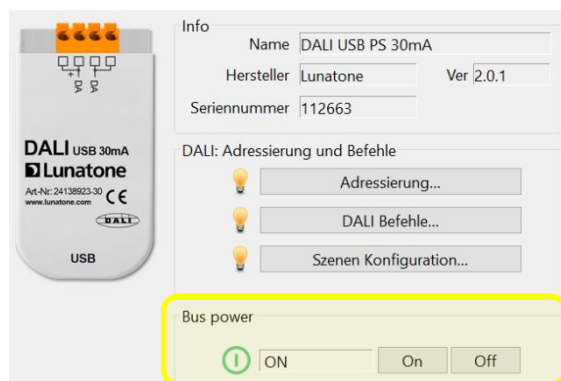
+1 -1

DALI USB 30mA
Lunatone
Art-Nr: 24138923-30
www.lunatone.com
CE
DALI

USB

Info
Name DALI USB PS 30mA
Hersteller Lunatone
Ver 2.0.1
Seriennummer 112663

DALI: Adressierung und Befehle
Adressierung...
DALI Befehle...
Szenen Konfiguration...

Bus power
ON
On
Off